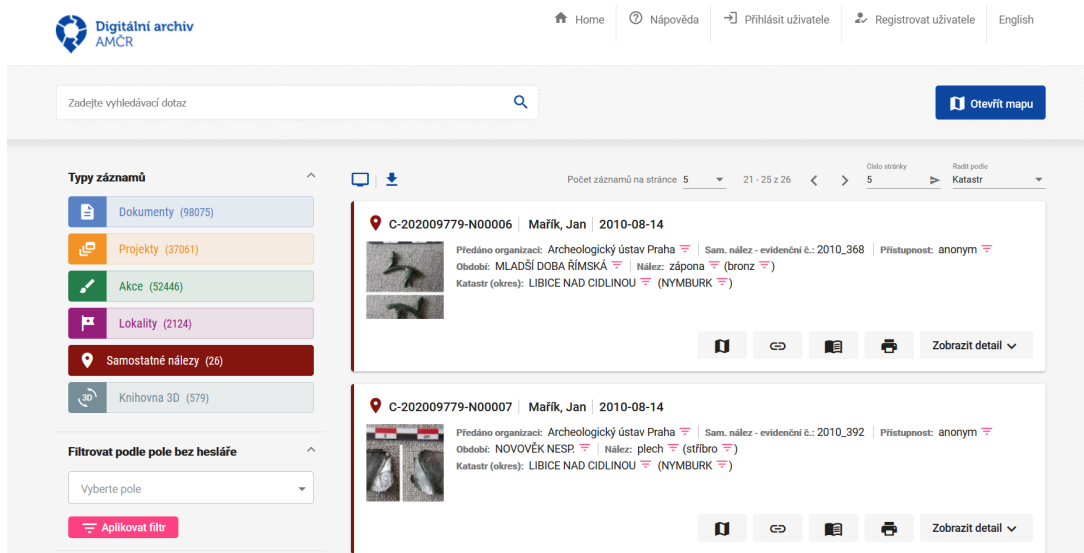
Digitální archiv AMČR

Home | Nápověda | Přihlásit uživatele | Registrovat uživatele | English

Zadejte vyhledávací dotaz

Otevřít mapu

Typy záznamů

Dokumenty (98075)

Projekty (37061)

Akce (52446)

Lokality (2124)

Samostatné nálezy (26)

Knihovna 3D (579)

Filtrovat podle pole bez hesláře

Vyberte pole

Aplikovat filtr

Počet záznamů na stránce 5

21 - 25 z 26

Číslo stránky 5

Řadit podle Katastr

C-202009779-N00006 | Mařík, Jan | 2010-08-14

Předáno organizaci: Archeologický ústav Praha | Sam. nález - evidenční č.: 2010_368 | Přístupnost: anonym
Období: MLADŠÍ DOBA ŘÍMSKÁ | Nález: zápona (bronz)
Katastr (okres): LIBICE NAD CIDLINOU (NYMBURK)

Zobrazit detail

C-202009779-N00007 | Mařík, Jan | 2010-08-14

Předáno organizaci: Archeologický ústav Praha | Sam. nález - evidenční č.: 2010_392 | Přístupnost: anonym
Období: NOVOVĚK NESP. | Nález: plech (stříbro)
Katastr (okres): LIBICE NAD CIDLINOU (NYMBURK)

Zobrazit detail